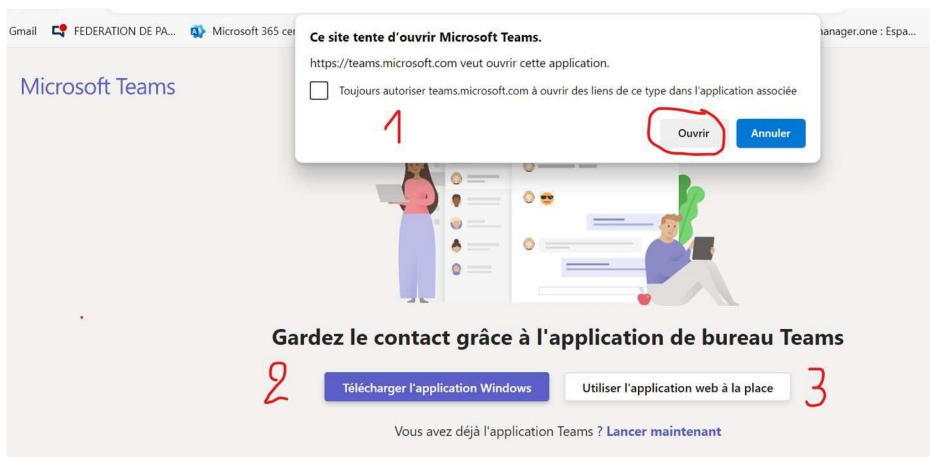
Gmail FEDERATION DE PA... Microsoft 365 ce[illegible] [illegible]anager.one : Espa...

Ce site tente d'ouvrir Microsoft Teams.

https://teams.microsoft.com veut ouvrir cette application.

Toujours autoriser teams.microsoft.com à ouvrir des liens de ce type dans l'application associée

1

Ouvrir Annuler

Microsoft Teams

Gardez le contact grâce à l'application de bureau Teams

2 Télécharger l'application Windows Utiliser l'application web à la place 3

Vous avez déjà l'application Teams ? Lancer maintenant